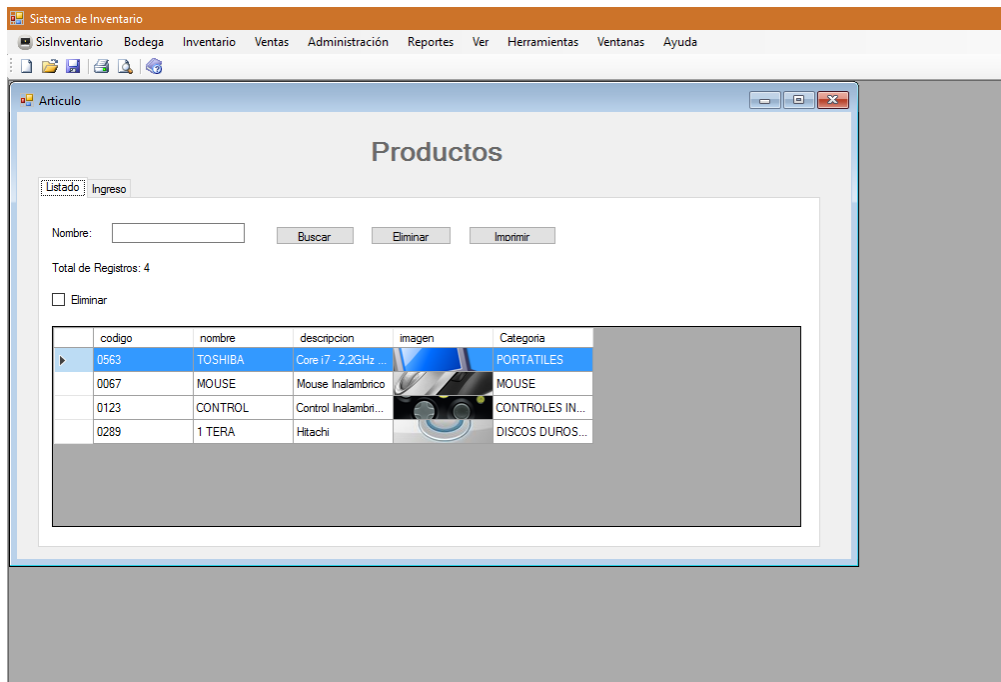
Sistema de Inventario

SisInventario Bodega Inventario Ventas Administración Reportes Ver Herramientas Ventanas Ayuda

Articulo

Productos

Listado Ingreso

Nombre: Buscar Eliminar Imprimir

Total de Registros: 4

Eliminar

| | codigo | nombre | descripcion | imagen | Categoria |
|---|---|---|---|---|---|
| ▶ | 0563 | TOSHIBA | Core i7 - 2,2GHz ... | | PORTATILES |
| | 0067 | MOUSE | Mouse Inalambrico | | MOUSE |
| | 0123 | CONTROL | Control Inalambri... | | CONTROLES IN... |
| | 0289 | 1 TERA | Hitachi | | DISCOS DUROS... |